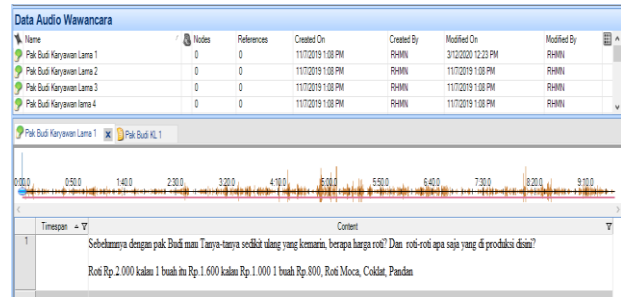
Data Audio Wawancara

| Name | Nodes | References | Created On | Created By | Modified On | Modified By |
|---|---|---|---|---|---|---|
| Pak Budi Karyawan Lama 1 | 0 | 0 | 11/7/2019 1:08 PM | RHMN | 3/12/2020 12:23 PM | RHMN |
| Pak Budi Karyawan Lama 2 | 0 | 0 | 11/7/2019 1:08 PM | RHMN | 11/7/2019 1:08 PM | RHMN |
| Pak Budi Karyawan Lama 3 | 0 | 0 | 11/7/2019 1:08 PM | RHMN | 11/7/2019 1:08 PM | RHMN |
| Pak Budi Karyawan lama 4 | 0 | 0 | 11/7/2019 1:08 PM | RHMN | 11/7/2019 1:08 PM | RHMN |

Pak Budi Karyawan Lama 1 | Pak Budi KL 1

0:00.0 0:50.0 1:40.0 2:30.0 3:20.0 4:10.0 5:00.0 5:50.0 6:40.0 7:30.0 8:20.0 9:10.0

| | Timespan | Content |
|---|---|---|
| 1 | | Sebelumnya dengan pak Budi mau Tanya-tanya sedikit ulang yang kemarin, berapa harga roti? Dan roti-roti apa saja yang di produksi disini? Roti Rp.2.000 kalau 1 buah itu Rp.1.600 kalau Rp.1.000 1 buah Rp.800, Roti Moca, Coklat, Pandan |